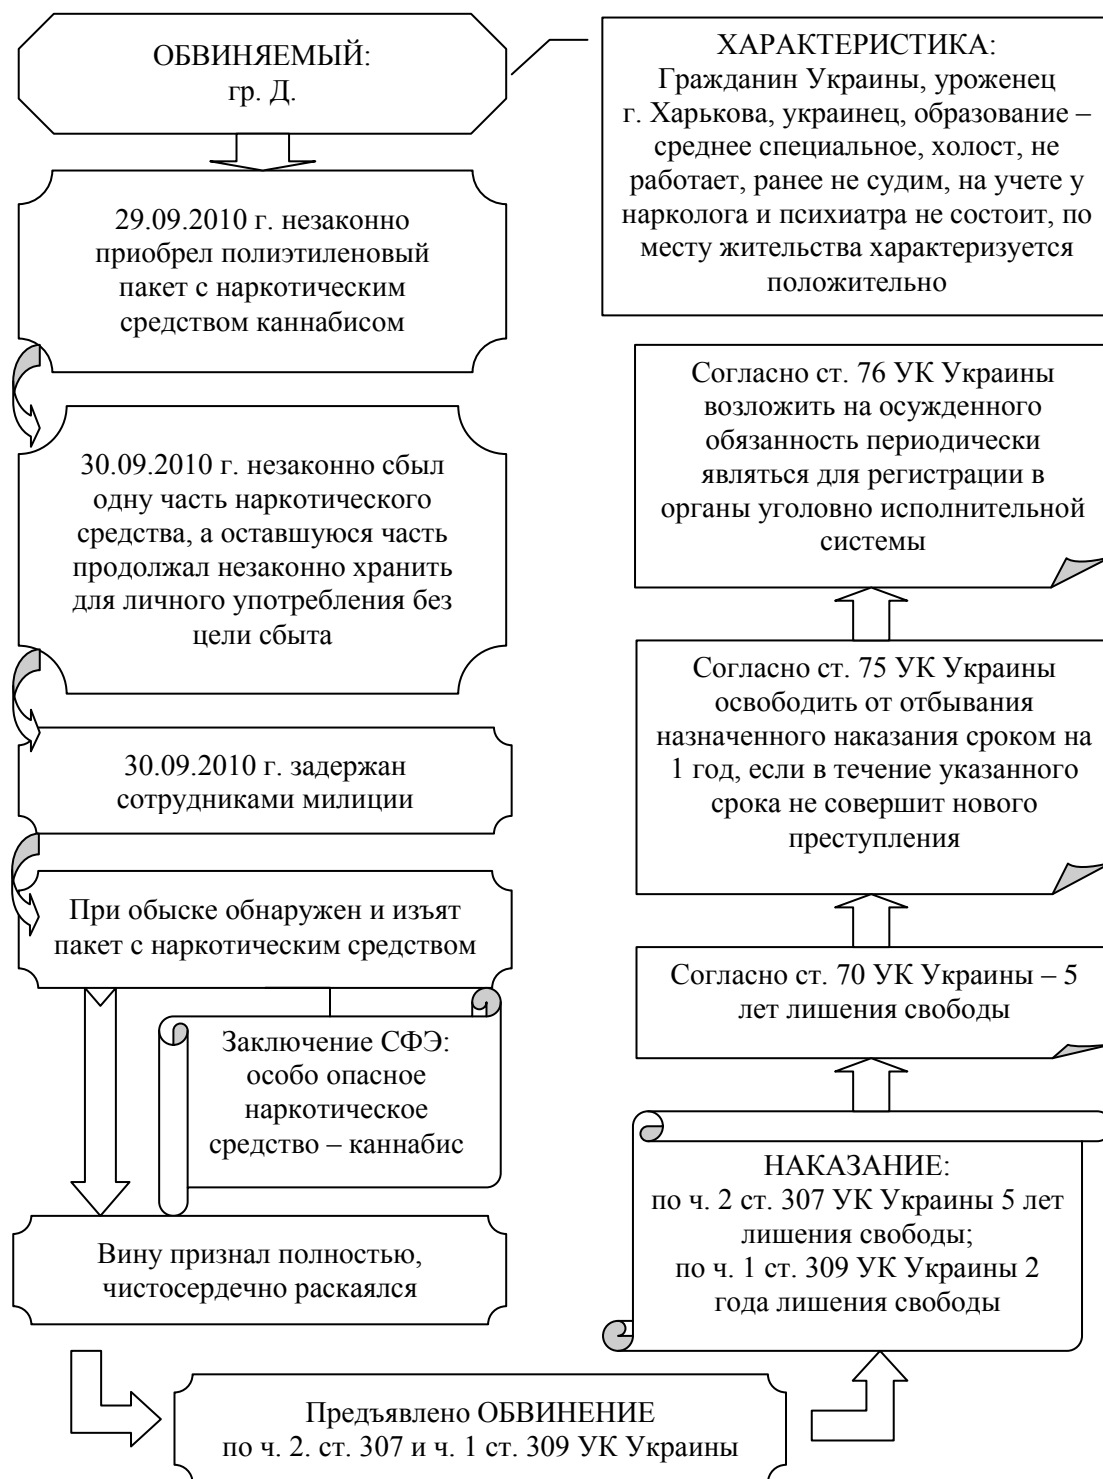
ОБВИНЯЕМЫЙ:
гр. Д.

ХАРАКТЕРИСТИКА:
Гражданин Украины, уроженец г. Харькова, украинец, образование – среднее специальное, холост, не работает, ранее не судим, на учете у нарколога и психиатра не состоит, по месту жительства характеризуется положительно

29.09.2010 г. незаконно приобрел полиэтиленовый пакет с наркотическим средством каннабисом

30.09.2010 г. незаконно сбыл одну часть наркотического средства, а оставшуюся часть продолжал незаконно хранить для личного употребления без цели сбыта

30.09.2010 г. задержан сотрудниками милиции

При обыске обнаружен и изъят пакет с наркотическим средством

Заключение СФЭ: особо опасное наркотическое средство – каннабис

Вину признал полностью, чистосердечно раскаялся

Предъявлено ОБВИНЕНИЕ
по ч. 2. ст. 307 и ч. 1 ст. 309 УК Украины

НАКАЗАНИЕ:
по ч. 2 ст. 307 УК Украины 5 лет лишения свободы;
по ч. 1 ст. 309 УК Украины 2 года лишения свободы

Согласно ст. 70 УК Украины – 5 лет лишения свободы

Согласно ст. 75 УК Украины освободить от отбывания назначенного наказания сроком на 1 год, если в течение указанного срока не совершит нового преступления

Согласно ст. 76 УК Украины возложить на осужденного обязанность периодически являться для регистрации в органы уголовно исполнительной системы